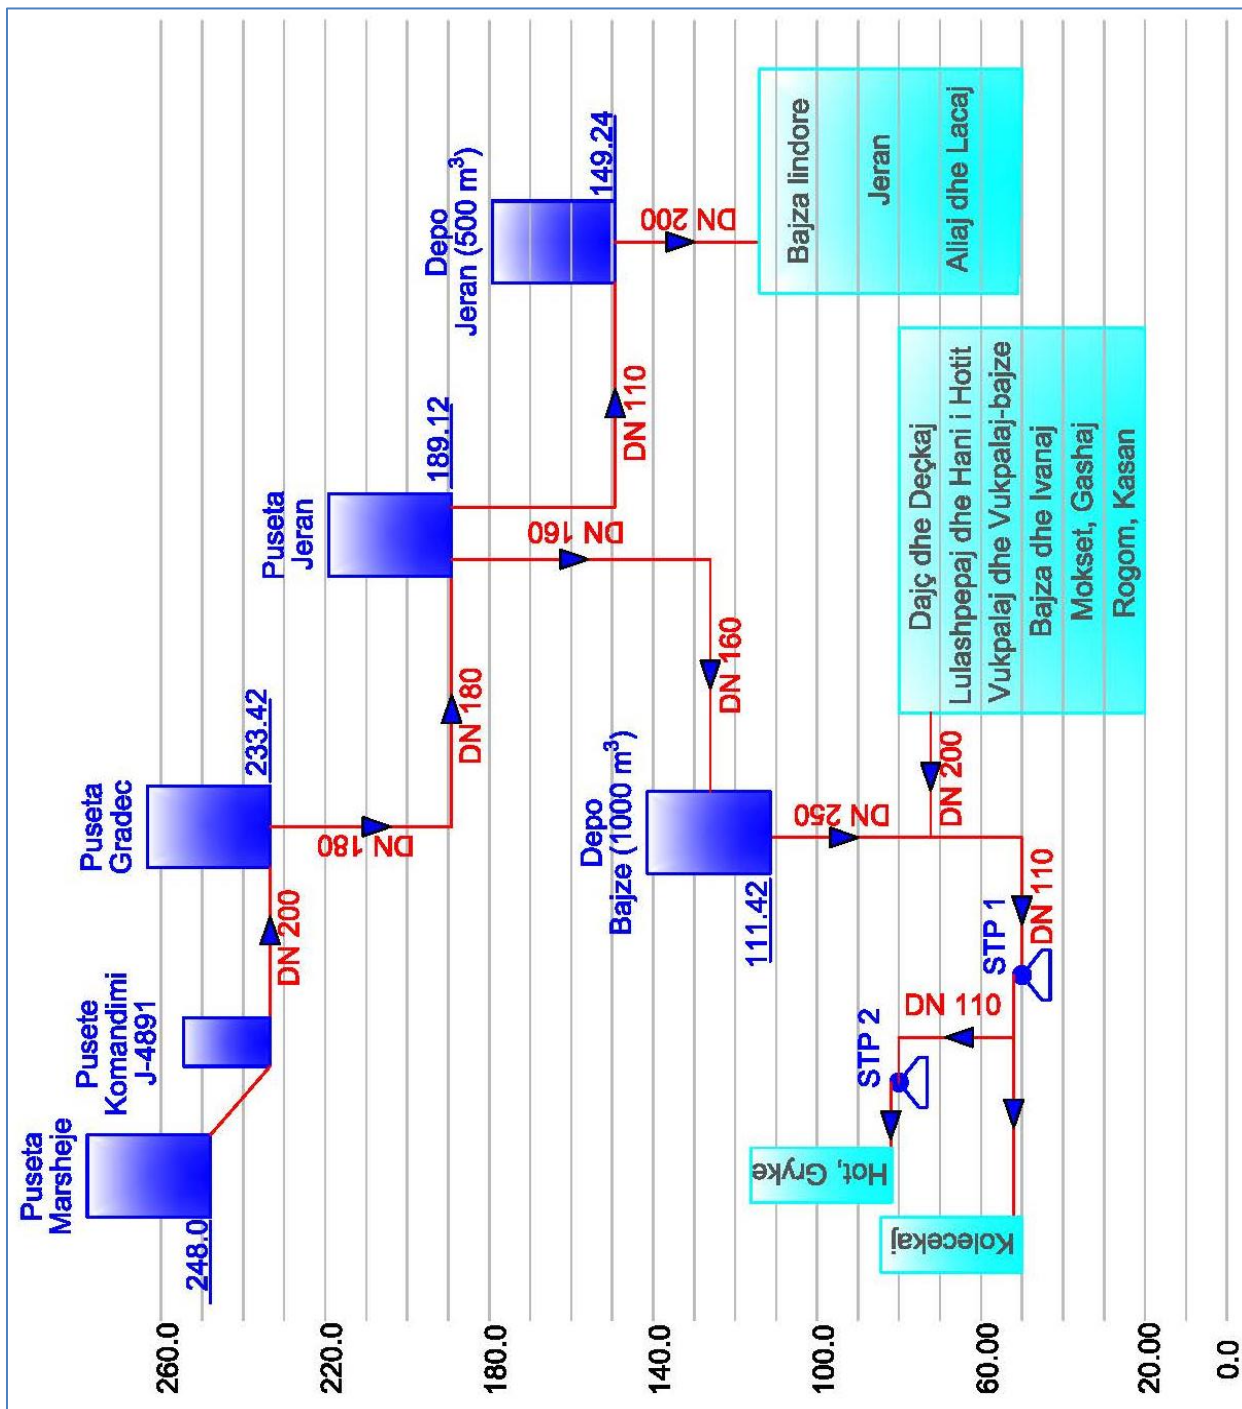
260.0
220.0
180.0
140.0
100.0
60.00
20.00
0.0

Puseta Marsheje
248.0

Pusete Komandimi J-4891

DN 200

Puseta Gradec
233.42

DN 180

DN 180

Puseta Jeran
189.12

DN 160

DN 110

Depo Jeran (500 m$^3$)
149.24

DN 200

Bajza lindore
Jeran
Aliaj dhe Lacaj

DN 160

Depo Bajze (1000 m$^3$)
111.42

DN 250

DN 200

Dajç dhe Deçkaj
Lulashpepaj dhe Hani i Hotit
Vukpalaj dhe Vukpalaj-bajze
Bajza dhe Ivanaj
Mokset, Gashaj
Rogom, Kasan

DN 110
STP 1
DN 110
STP 2

Hot, Gryke
Kolecekaj